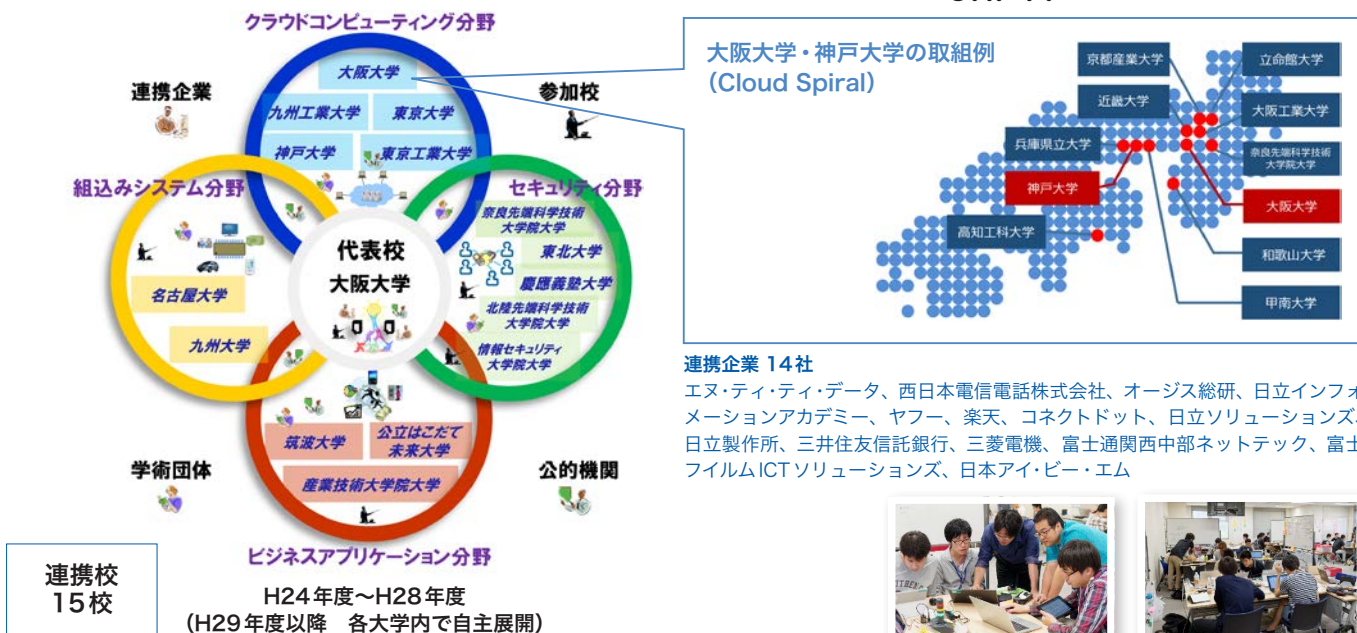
クラウドコンピューティング分野

大阪大学
九州工業大学
東京大学
神戸大学
東京工業大学

連携企業

参加校

組込みシステム分野

セキュリティ分野

奈良先端科学技術大学院大学
東北大学
慶應義塾大学
北陸先端科学技術大学院大学
情報セキュリティ大学院大学

代表校
大阪大学

名古屋大学
九州大学

筑波大学
公立はこだて未来大学
産業技術大学院大学

学術団体

公的機関

ビジネスアプリケーション分野

連携校
15校

H24年度〜H28年度
（H29年度以降　各大学内で自主展開）

大阪大学・神戸大学の取組例
（Cloud Spiral）

京都産業大学
立命館大学
近畿大学
大阪工業大学
兵庫県立大学
奈良先端科学技術大学院大学
神戸大学
大阪大学
高知工科大学
和歌山大学
甲南大学

連携企業 14社
エヌ・ティ・ティ・データ、西日本電信電話株式会社、オージス総研、日立インフォメーションアカデミー、ヤフー、楽天、コネクトドット、日立ソリューションズ、日立製作所、三井住友信託銀行、三菱電機、富士通関西中部ネットテック、富士フイルムICTソリューションズ、日本アイ・ビー・エム